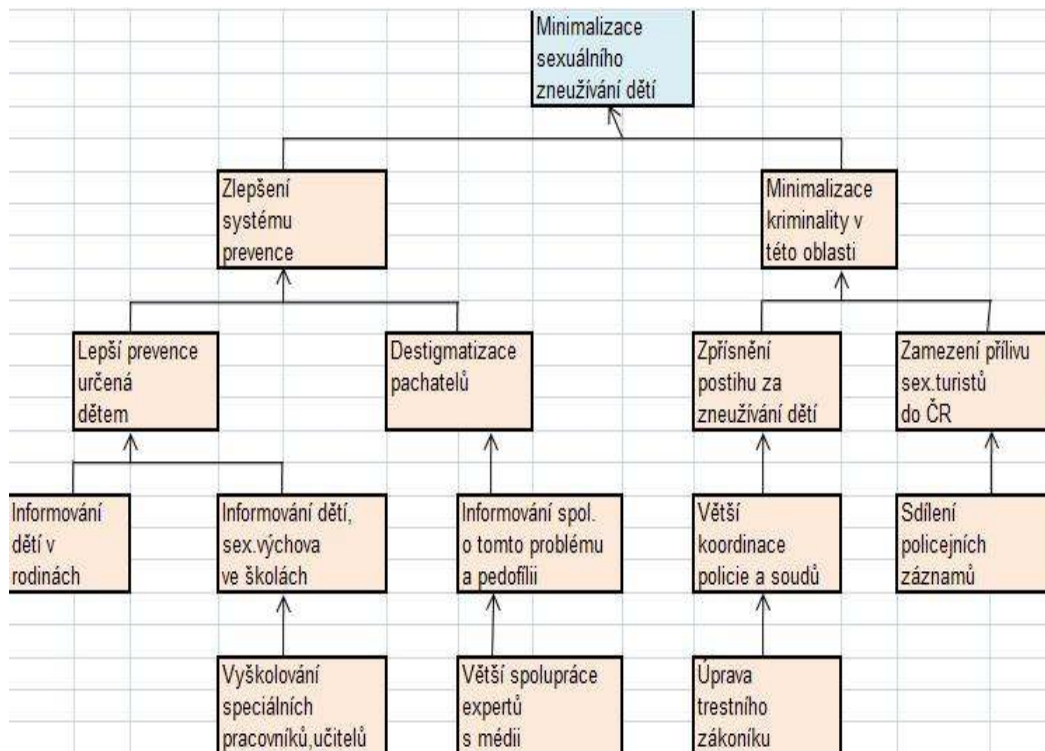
Minimalizace sexuálního zneužívání dětí

Zlepšení systému prevence

Minimalizace kriminality v této oblasti

Lepší prevence určená dětem

Destigmatizace pachatelů

Zpřísnění postihu za zneužívání dětí

Zamezení přílivu sex.turistů do ČR

Informování dětí v rodinách

Informování dětí, sex.výchova ve školách

Informování spol. o tomto problému a pedofílii

Větší koordinace policie a soudů

Sdílení policejních záznamů

Vyškolování speciálních pracovníků,učitelů

Větší spolupráce expertů s médii

Úprava trestního zákoníku